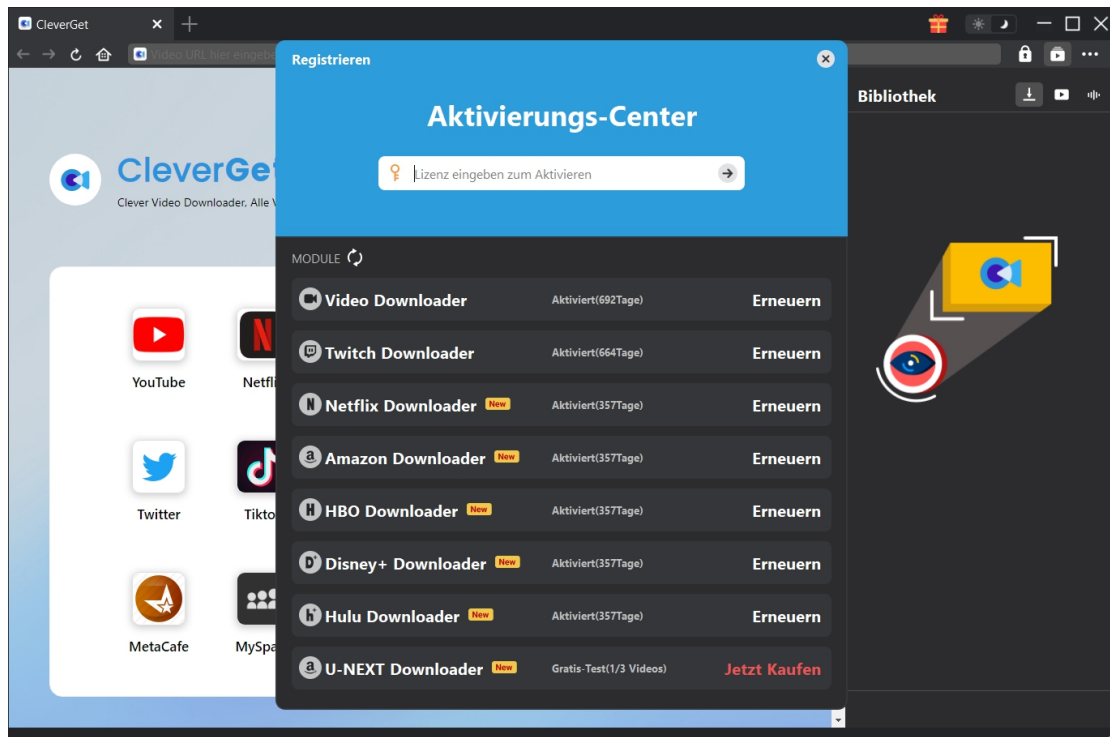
CleverGet

Video URL hier eingeb

CleverGe

Clever Video Downloader. Alle V

YouTube

Netfli

Twitter

Tikto

MetaCafe

MySpa

Bibliothek

Registrieren

Aktivierungs-Center

Lizenz eingeben zum Aktivieren

MODULE

| | | |
|---|---|---|
| Video Downloader | Aktiviert(692Tage) | Erneuern |
| Twitch Downloader | Aktiviert(664Tage) | Erneuern |
| Netflix Downloader New | Aktiviert(357Tage) | Erneuern |
| Amazon Downloader New | Aktiviert(357Tage) | Erneuern |
| HBO Downloader New | Aktiviert(357Tage) | Erneuern |
| Disney+ Downloader New | Aktiviert(357Tage) | Erneuern |
| Hulu Downloader New | Aktiviert(357Tage) | Erneuern |
| U-NEXT Downloader New | Gratis-Test(1/3 Videos) | Jetzt Kaufen |